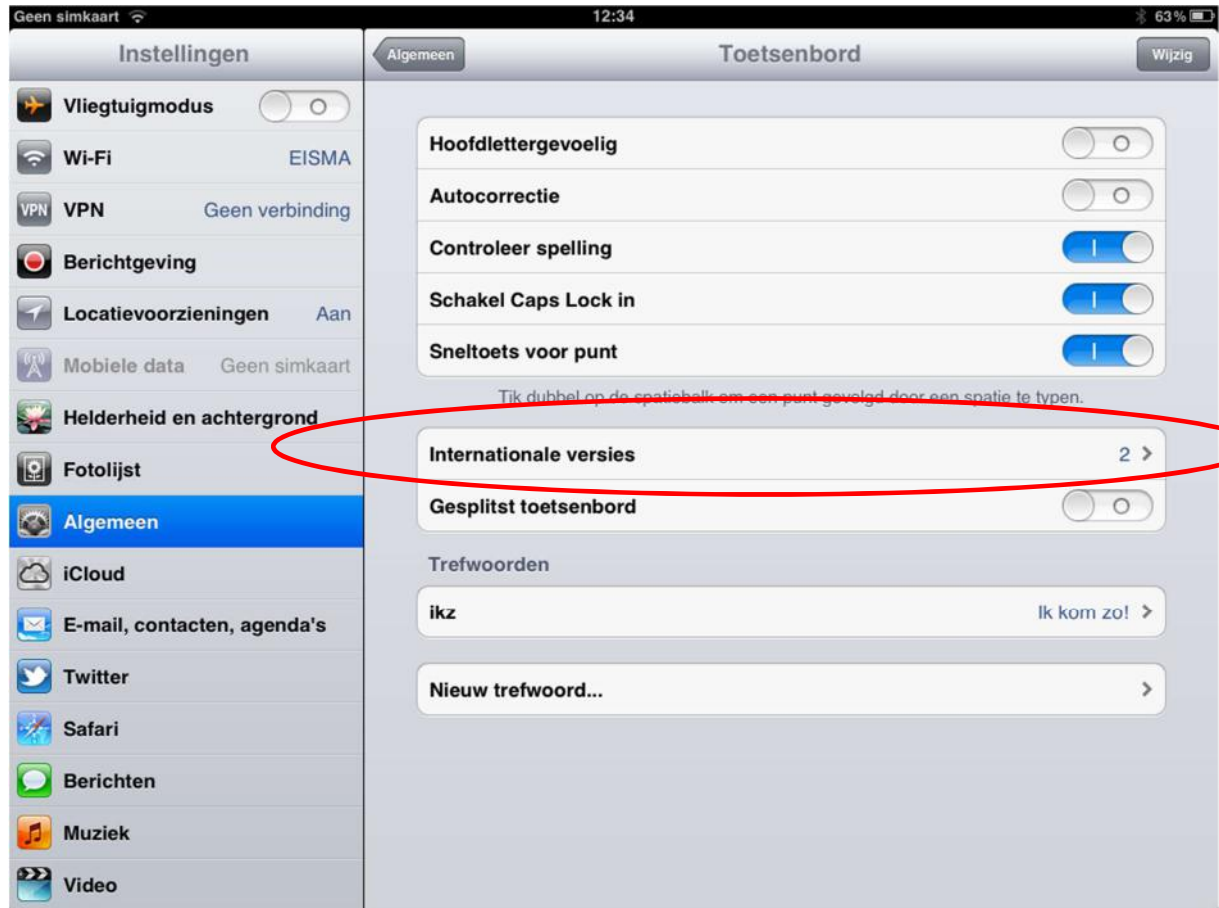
Geen simkaart 12:34 63 %

Instellingen

Vliegtuigmodus O

Wi-Fi EISMA

VPN Geen verbinding

Berichtgeving

Locatievoorzieningen Aan

Mobiele data Geen simkaart

Helderheid en achtergrond

Fotolijst

Algemeen

iCloud

E-mail, contacten, agenda's

Twitter

Safari

Berichten

Muziek

Video

Algemeen Toetsenbord Wijzig

Hoofdlettergevoelig O

Autocorrectie O

Controleer spelling I

Schakel Caps Lock in I

Sneltoets voor punt I

Tik dubbel op de spatiebalk om een punt gevolgd door een spatie te typen.

Internationale versies 2 >

Gesplitst toetsenbord O

Trefwoorden

ikz Ik kom zo! >

Nieuw trefwoord... >